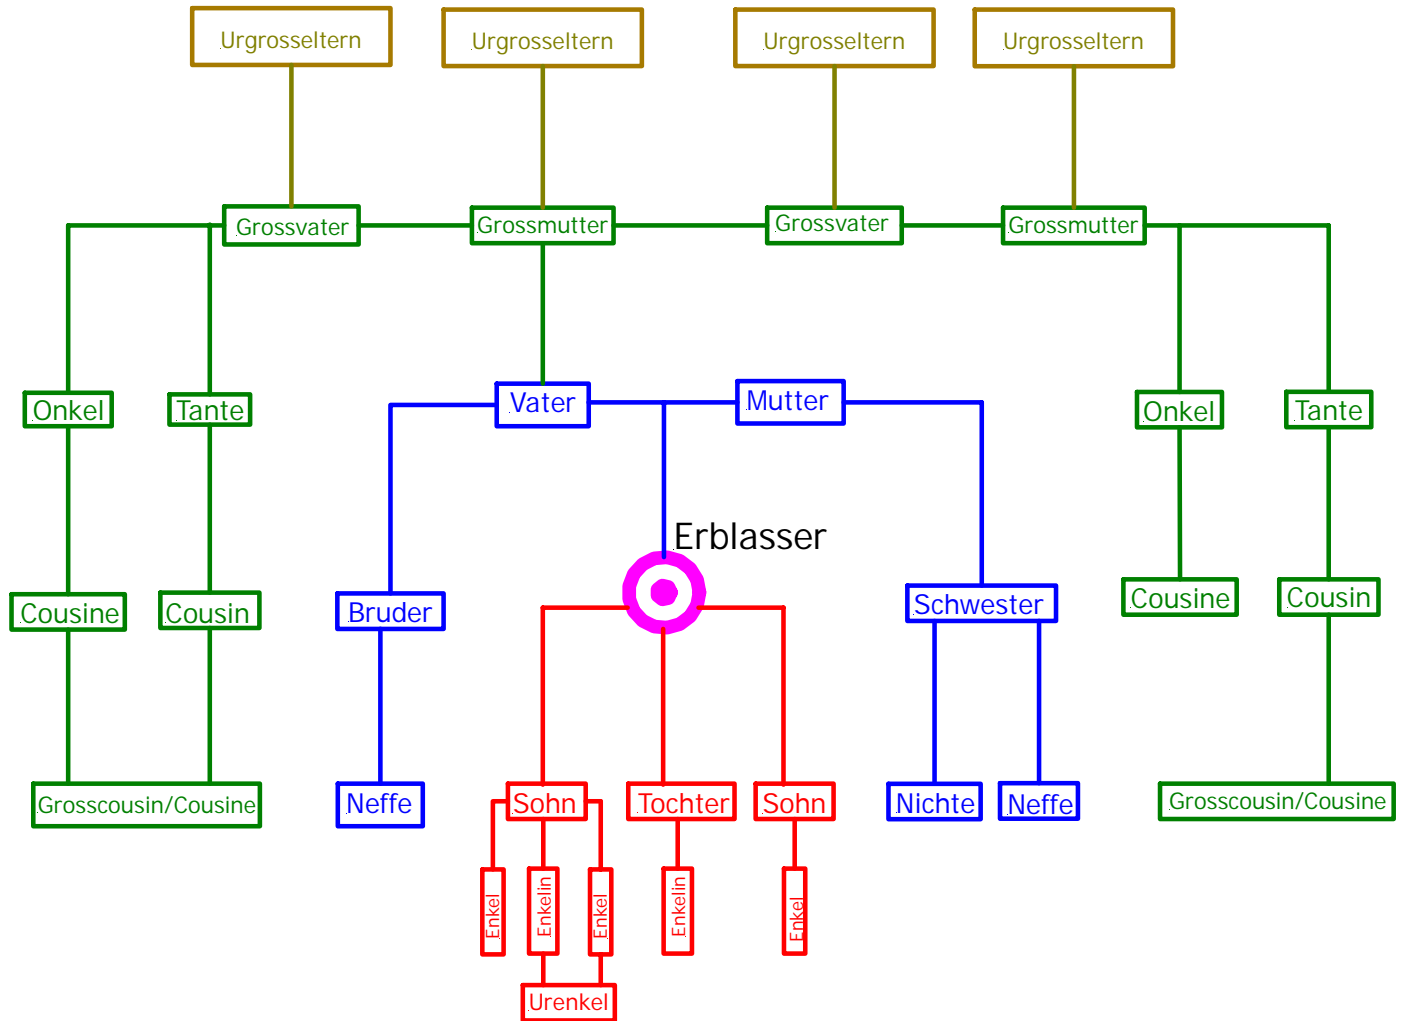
Urgrosseltern
Urgrosseltern
Urgrosseltern
Urgrosseltern

Grossvater
Grossmutter
Grossvater
Grossmutter

Onkel
Tante
Vater
Mutter
Onkel
Tante

Erblasser

Cousine
Cousin
Bruder
Schwester
Cousine
Cousin

Grosscousin/Cousine
Neffe
Sohn
Tochter
Sohn
Nichte
Neffe
Grosscousin/Cousine

Enkel
Enkelin
Enkel
Enkelin
Enkel

Urenkel